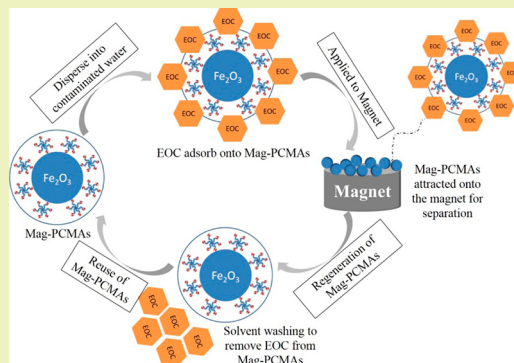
Disperse into contaminated water

EOC EOC EOC EOC EOC EOC EOC EOC EOC EOC

$Fe_2O_3$

EOC adsorb onto Mag-PCMAs

Applied to Magnet

EOC EOC EOC EOC EOC EOC EOC EOC EOC

$Fe_2O_3$

$Fe_2O_3$

Mag-PCMAs

Magnet

Mag-PCMAs attracted onto the magnet for separation

Reuse of Mag-PCMAs

$Fe_2O_3$

Regeneration of Mag-PCMAs

EOC EOC EOC EOC EOC

Solvent washing to remove EOC from Mag-PCMAs